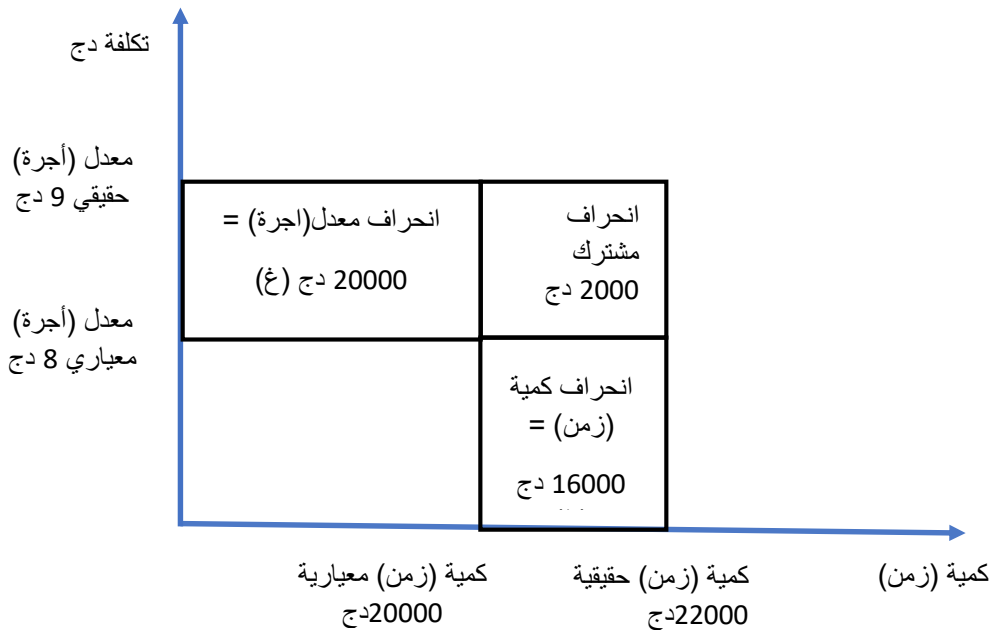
تكلفة دج

معدل (أجرة) حقيقي 9 دج

معدل (أجرة) معياري 8 دج

انحراف معدل(اجرة) =

20000 دج (غ)

انحراف مشترك

2000 دج

انحراف كمية (زمن) =

16000 دج

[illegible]

كمية (زمن) معيارية

20000دج

كمية (زمن) حقيقية

22000دج

كمية (زمن)